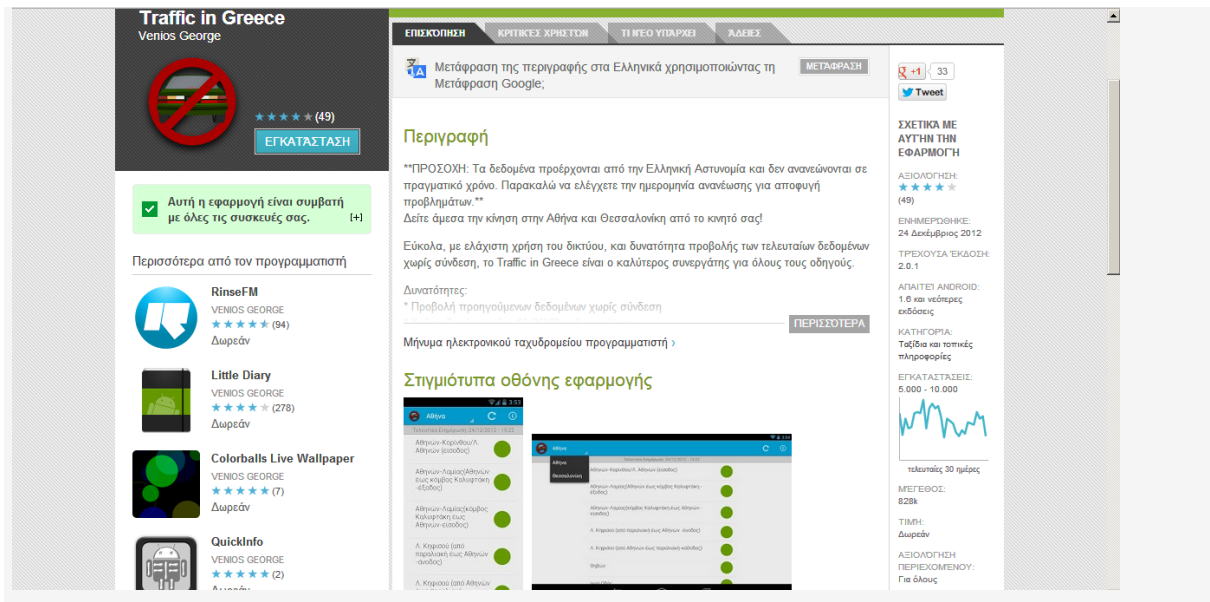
Traffic in Greece
Venios George

★★★★★ (49)

ΕΓΚΑΤΑΣΤΑΣΗ

Αυτή η εφαρμογή είναι συμβατή με όλες τις συσκευές σας. [+]

Περισσότερα από τον προγραμματιστή

RinseFM
VENIOS GEORGE
★★★★★ (94)
Δωρεάν

Little Diary
VENIOS GEORGE
★★★★★ (278)
Δωρεάν

Colorballs Live Wallpaper
VENIOS GEORGE
★★★★★ (7)
Δωρεάν

QuickInfo
VENIOS GEORGE
★★★★★ (2)
Δωρεάν

ΕΠΙΣΚΟΠΗΣΗ | ΚΡΙΤΙΚΕΣ ΧΡΗΣΤΩΝ | ΤΙ ΝΕΟ ΥΠΑΡΧΕΙ | ΑΔΕΙΕΣ

Μετάφραση της περιγραφής στα Ελληνικά χρησιμοποιώντας τη Μετάφραση Google; ΜΕΤΑΦΡΑΣΗ

Περιγραφή

**ΠΡΟΣΟΧΗ: Τα δεδομένα προέρχονται από την Ελληνική Αστυνομία και δεν ανανεώνονται σε πραγματικό χρόνο. Παρακαλώ να ελέγχετε την ημερομηνία ανανέωσης για αποφυγή προβλημάτων.**
Δείτε άμεσα την κίνηση στην Αθήνα και Θεσσαλονίκη από το κινητό σας!

Εύκολα, με ελάχιστη χρήση του δικτύου, και δυνατότητα προβολής των τελευταίων δεδομένων χωρίς σύνδεση, το Traffic in Greece είναι ο καλύτερος συνεργάτης για όλους τους οδηγούς.

Δυνατότητες:
* Προβολή προηγούμενων δεδομένων χωρίς σύνδεση

ΠΕΡΙΣΣΟΤΕΡΑ

Μήνυμα ηλεκτρονικού ταχυδρομείου προγραμματιστή ›

Στιγμιότυπα οθόνης εφαρμογής

Αθήνα
Αθηνών-Κορινθου/Λ. Αθηνών (εισοδος)
Αθηνών-Λαμίας(Αθηνών έως κόμβος Καλυφτάκη -έξοδος)
Αθηνών-Λαμίας(κόμβος Καλυφτάκη έως Αθηνών-εισοδος)
Λ. Κηφισού (από παραλιακή έως Αθηνών -άνοδος)
Λ. Κηφισού (από Αθηνών

Αθήνα
Θεσσαλονίκη
Θηβών

+1 33
Tweet

ΣΧΕΤΙΚΑ ΜΕ ΑΥΤΗΝ ΤΗΝ ΕΦΑΡΜΟΓΗ

ΑΞΙΟΛΟΓΗΣΗ:
★★★★★
(49)

ΕΝΗΜΕΡΩΘΗΚΕ:
24 Δεκεμβρίου 2012

ΤΡΕΧΟΥΣΑ ΕΚΔΟΣΗ:
2.0.1

ΑΠΑΙΤΕΙ ANDROID:
1.6 και νεότερες εκδόσεις

ΚΑΤΗΓΟΡΙΑ:
Ταξίδια και τοπικές πληροφορίες

ΕΓΚΑΤΑΣΤΑΣΕΙΣ:
5.000 - 10.000

τελευταίες 30 ημέρες

ΜΕΓΕΘΟΣ:
828k

ΤΙΜΗ:
Δωρεάν

ΑΞΙΟΛΟΓΗΣΗ ΠΕΡΙΕΧΟΜΕΝΟΥ:
Για όλους